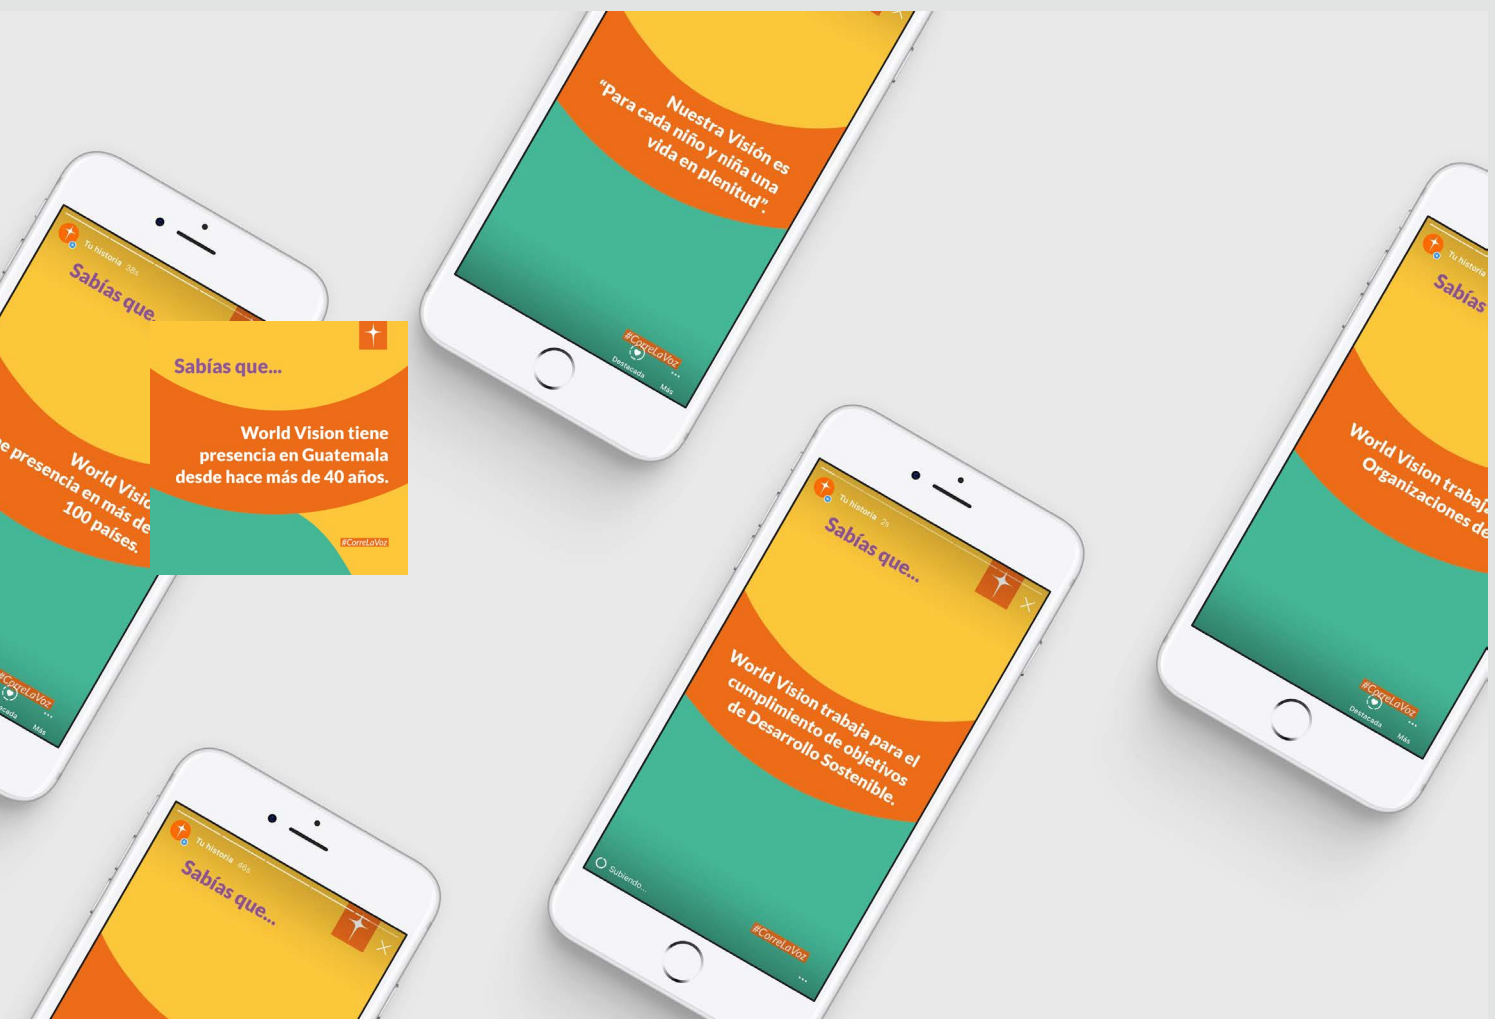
Tu historia 38s

Sabías que...

World Visio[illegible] presencia en más de 100 países.

#CorreLaVoz

Sabías que...

World Vision tiene presencia en Guatemala desde hace más de 40 años.

#CorreLaVoz

Nuestra Visión es "Para cada niño y niña una vida en plenitud".

#CorreLaVoz

Destacada

Más

Tu historia

Sabías

World Vision trabaj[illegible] Organizaciones de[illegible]

#CorreLaVoz

Destacada

Más

Tu historia 2s

Sabías que...

World Vision trabaja para el cumplimiento de objetivos de Desarrollo Sostenible.

Subiendo...

#CorreLaVoz

Tu historia 46s

Sabías que...